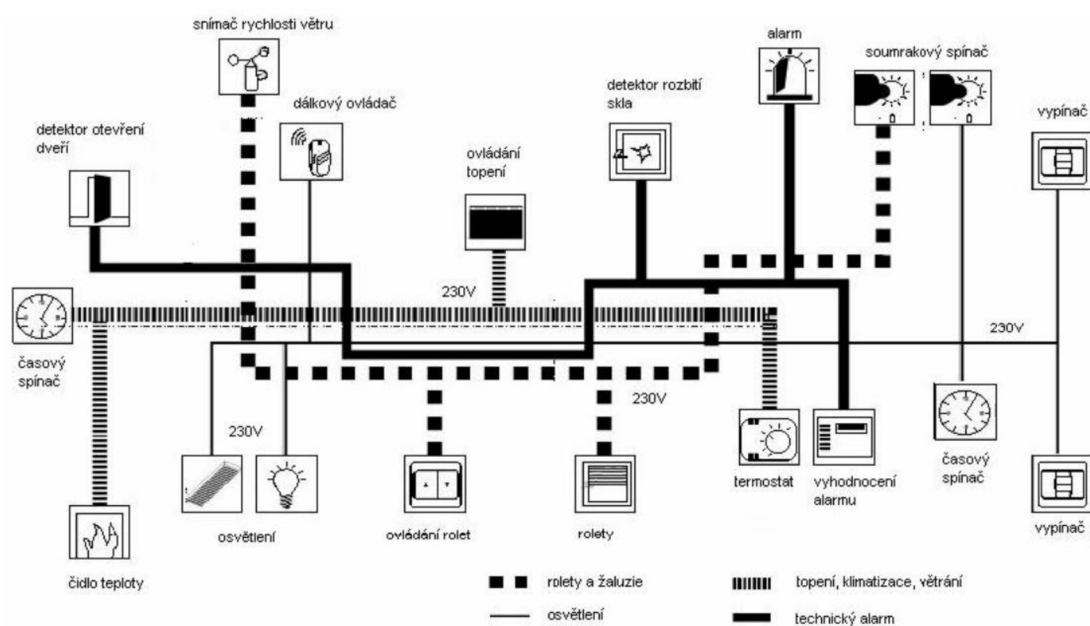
snímač rychlosti větru

dálkový ovládač

detektor otevření dveří

ovládání topení

detektor rozbití skla

alarm

soumrakový spínač

vypínač

230V

časový spínač

230V

230V

230V

termostat

vyhodnocení alarmu

časový spínač

vypínač

osvětlení

ovládání rolet

rolety

čidlo teploty

rolety a žaluzie

osvětlení

topení, klimatizace, větrání

technický alarm